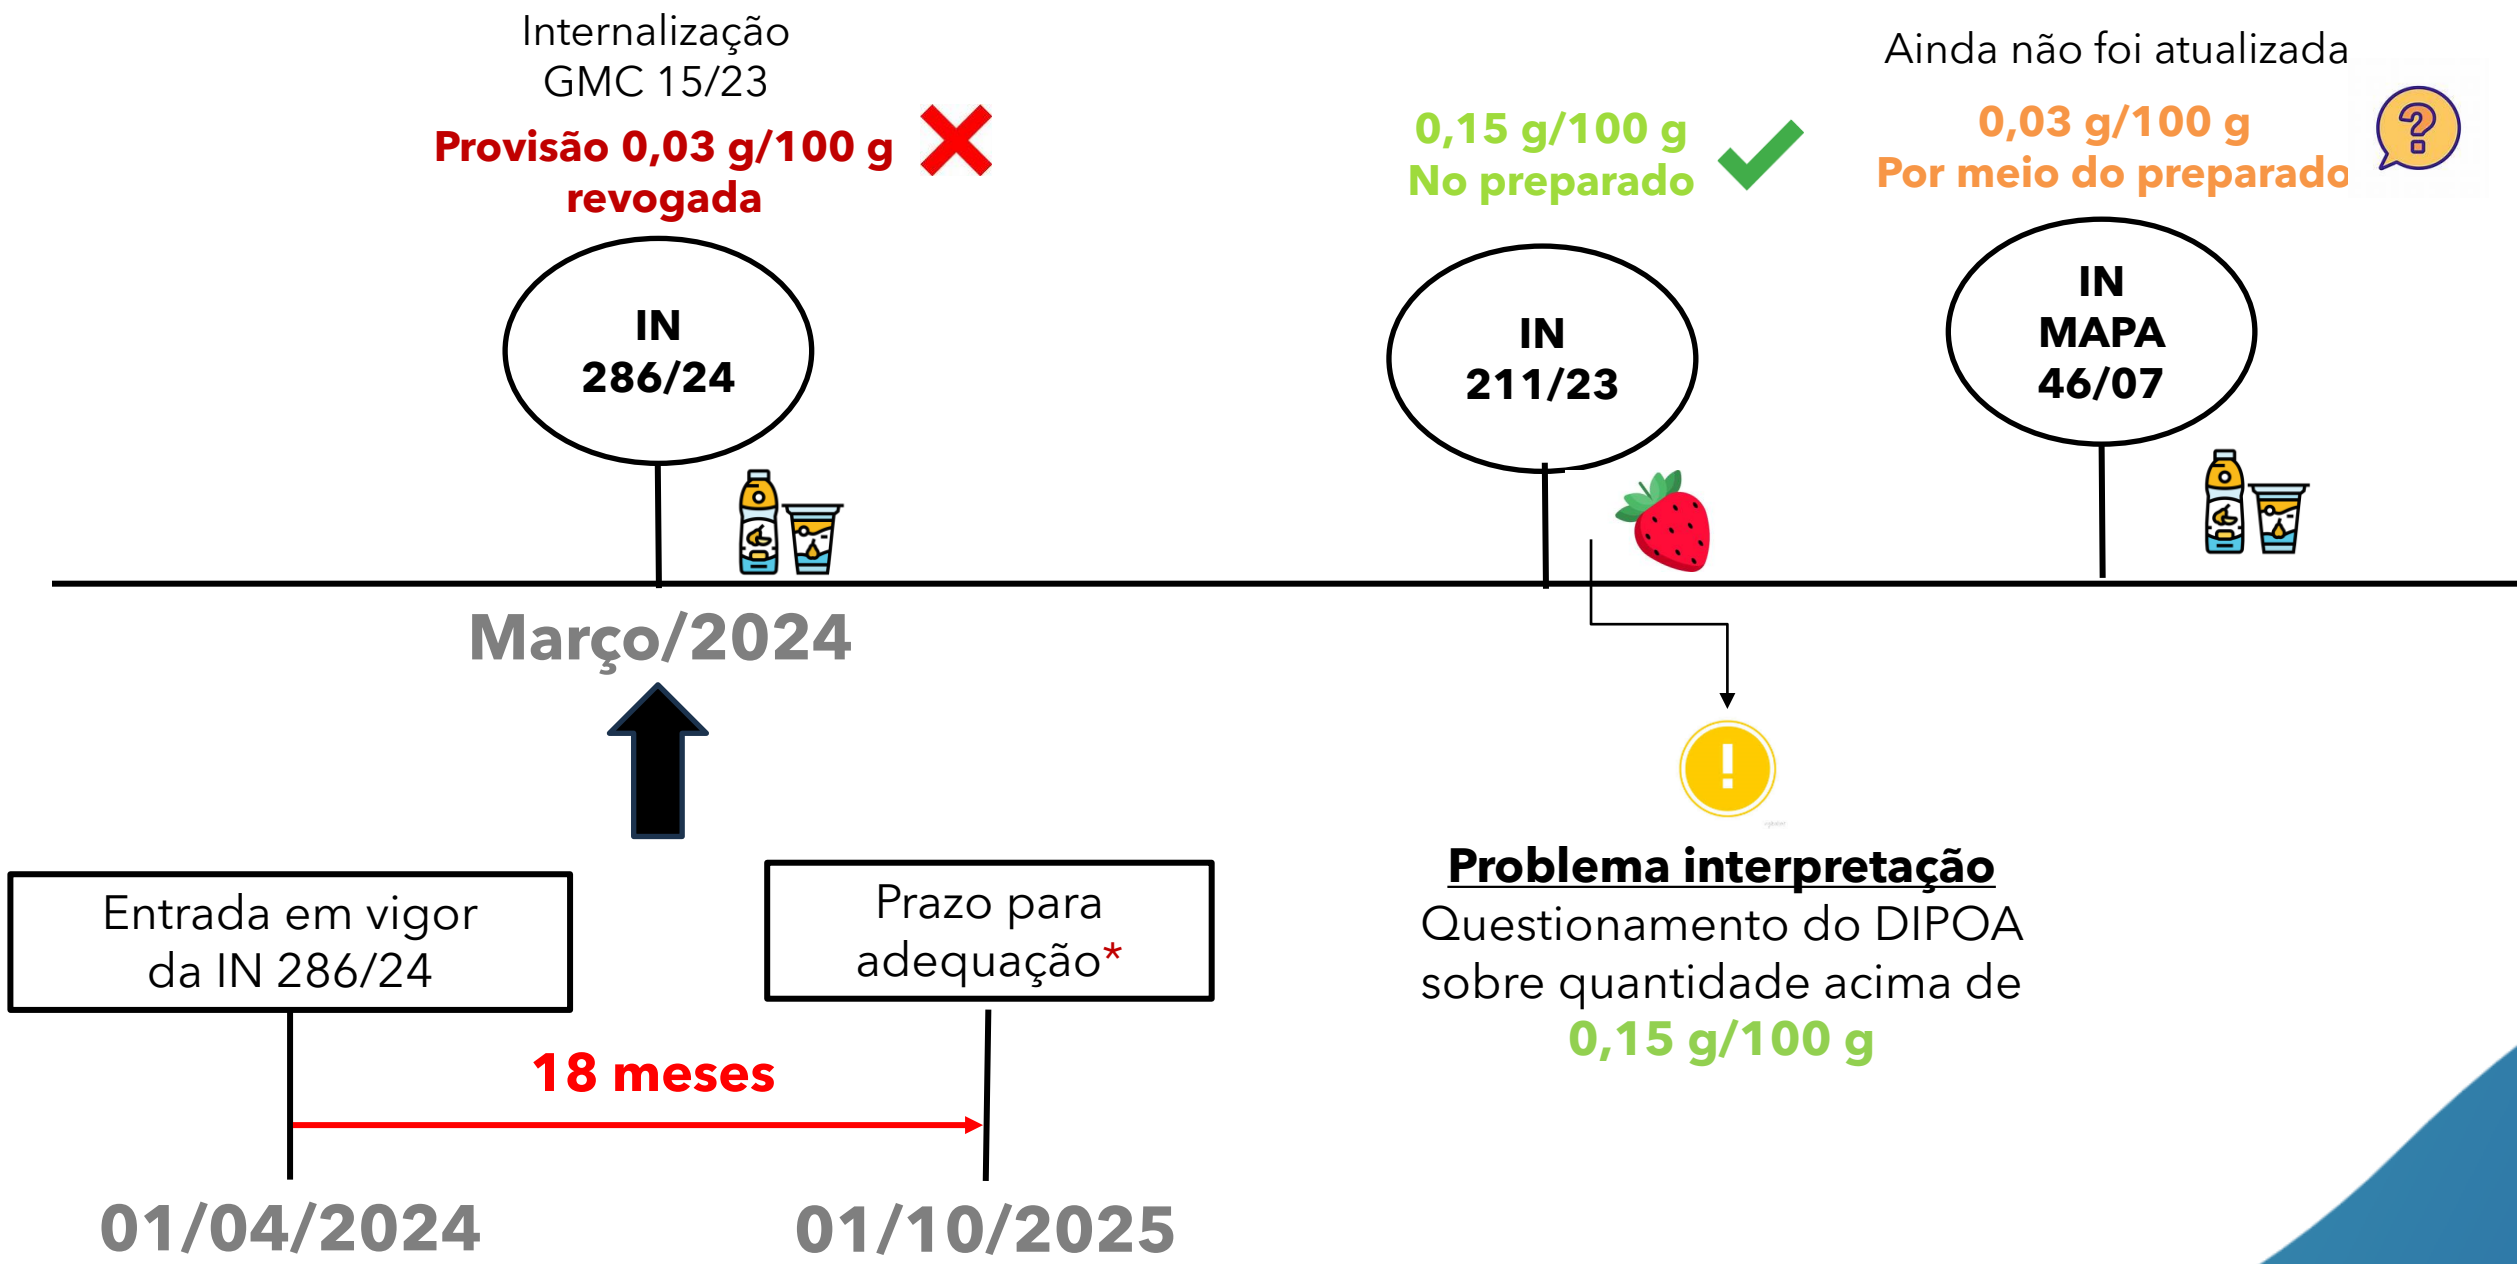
Internalização
GMC 15/23
Provisão 0,03 g/100 g
revogada

0,15 g/100 g
No preparado

Ainda não foi atualizada
0,03 g/100 g
Por meio do preparado

IN
286/24

IN
211/23

IN
MAPA
46/07

Março/2024

Problema interpretação
Questionamento do DIPOA sobre quantidade acima de
0,15 g/100 g

Entrada em vigor
da IN 286/24

Prazo para
adequação*

18 meses

01/04/2024

01/10/2025